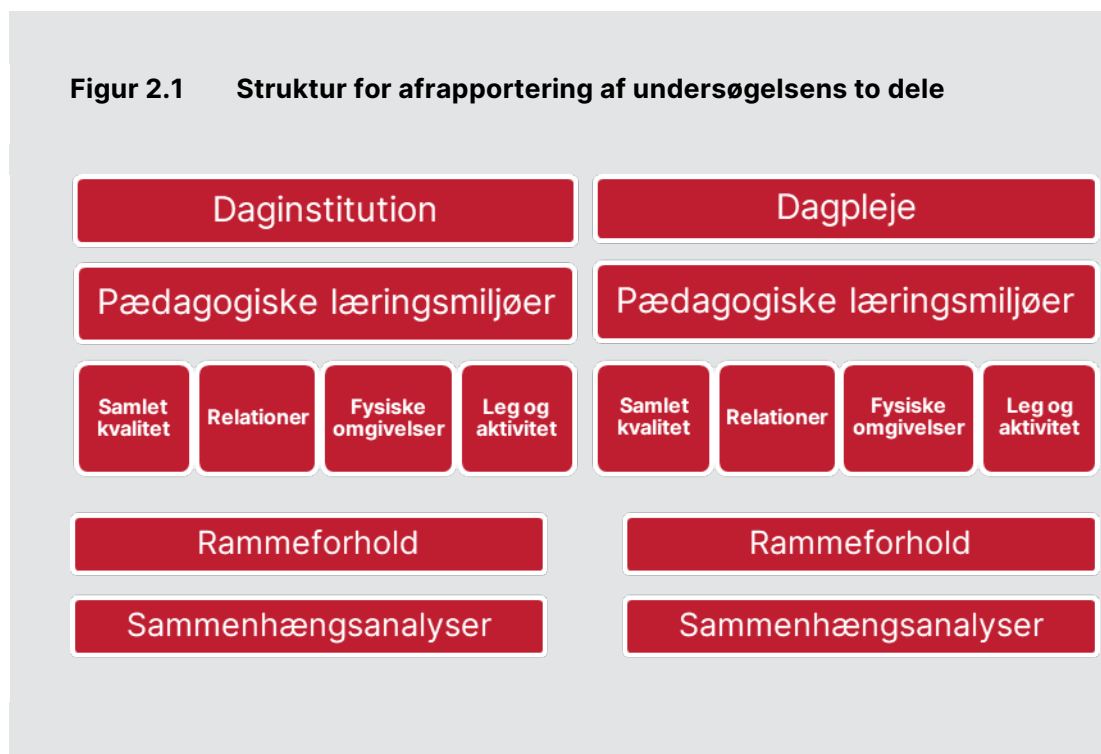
Figur 2.1 Struktur for afrapportering af undersøgelsens to dele

Daginstitution

Pædagogiske læringsmiljøer

Samlet kvalitet

Relationer

Fysiske omgivelser

Leg og aktivitet

Rammeforhold

Sammenhængsanalyser

Dagpleje

Pædagogiske læringsmiljøer

Samlet kvalitet

Relationer

Fysiske omgivelser

Leg og aktivitet

Rammeforhold

Sammenhængsanalyser